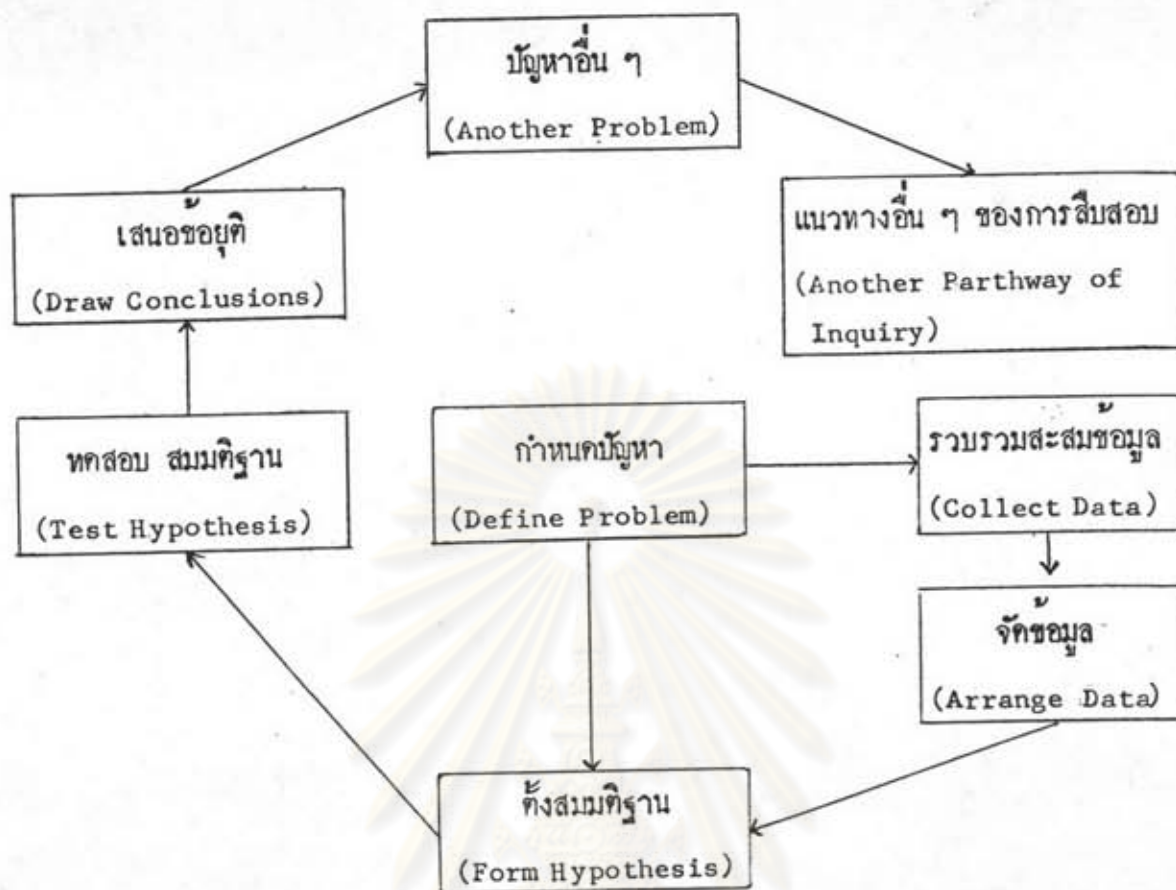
ปัญหาอื่น ๆ
(Another Problem)

แนวทางอื่น ๆ ของการสืบสอบ
(Another Parthway of Inquiry)

เสนอข้อยุติ
(Draw Conclusions)

ทดสอบ สมมติฐาน
(Test Hypothesis)

กำหนดปัญหา
(Define Problem)

รวบรวมสะสมข้อมูล
(Collect Data)

จัดข้อมูล
(Arrange Data)

ตั้งสมมติฐาน
(Form Hypothesis)